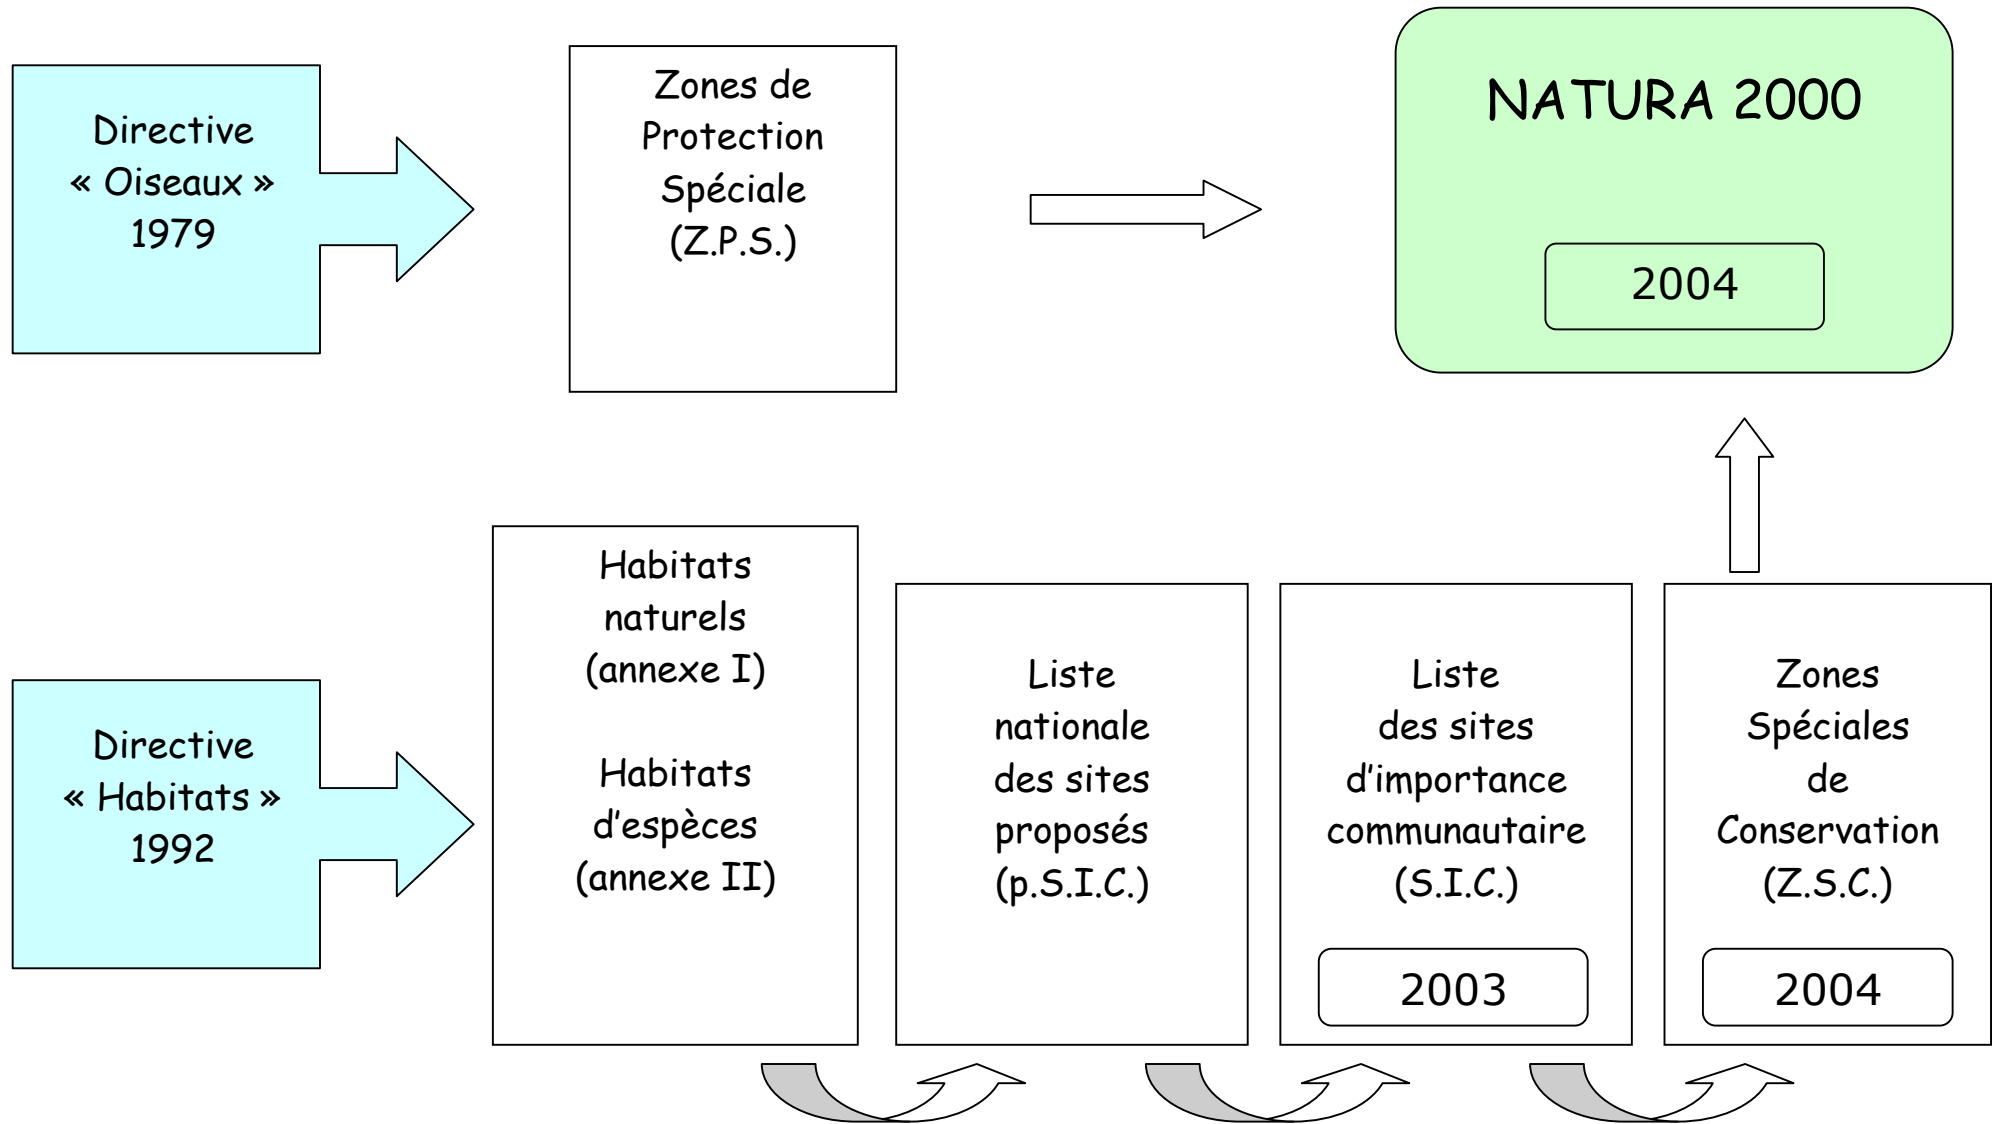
Directive
« Oiseaux »
1979

Zones de Protection Spéciale (Z.P.S.)

NATURA 2000

2004

Directive
« Habitats »
1992

Habitats naturels (annexe I)

Habitats d'espèces (annexe II)

Liste nationale des sites proposés (p.S.I.C.)

Liste des sites d'importance communautaire (S.I.C.)

2003

Zones Spéciales de Conservation (Z.S.C.)

2004